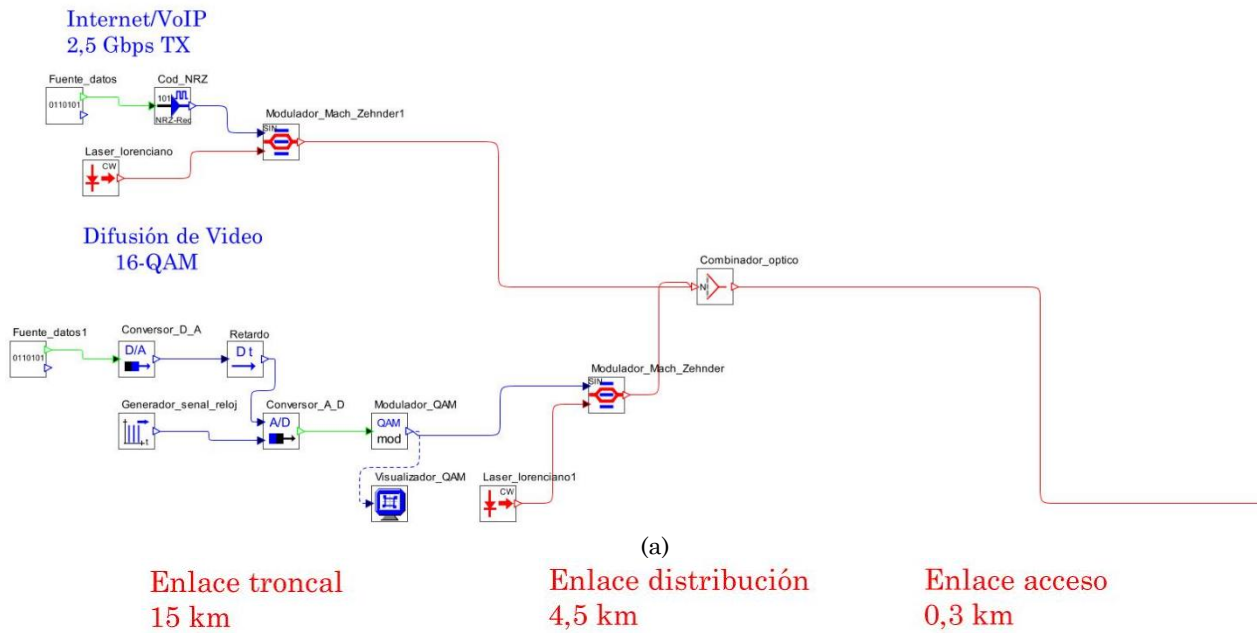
Internet/VoIP
2,5 Gbps TX

Fuente_datos
0110101

Cod_NRZ
101
NRZ-Rec

Modulador_Mach_Zehnder1
SIN

Laser_lorenciano
CW

Difusión de Video
16-QAM

Combinador_optico
N

Fuente_datos1
0110101

Conversor_D_A
D/A

Retardo
D t

Modulador_Mach_Zehnder
SIN

Generador_senal_reloj

Conversor_A_D
A/D

Modulador_QAM
QAM
mod

Visualizador_QAM

Laser_lorenciano1
CW

(a)

Enlace troncal
15 km

Enlace distribución
4,5 km

Enlace acceso
0,3 km